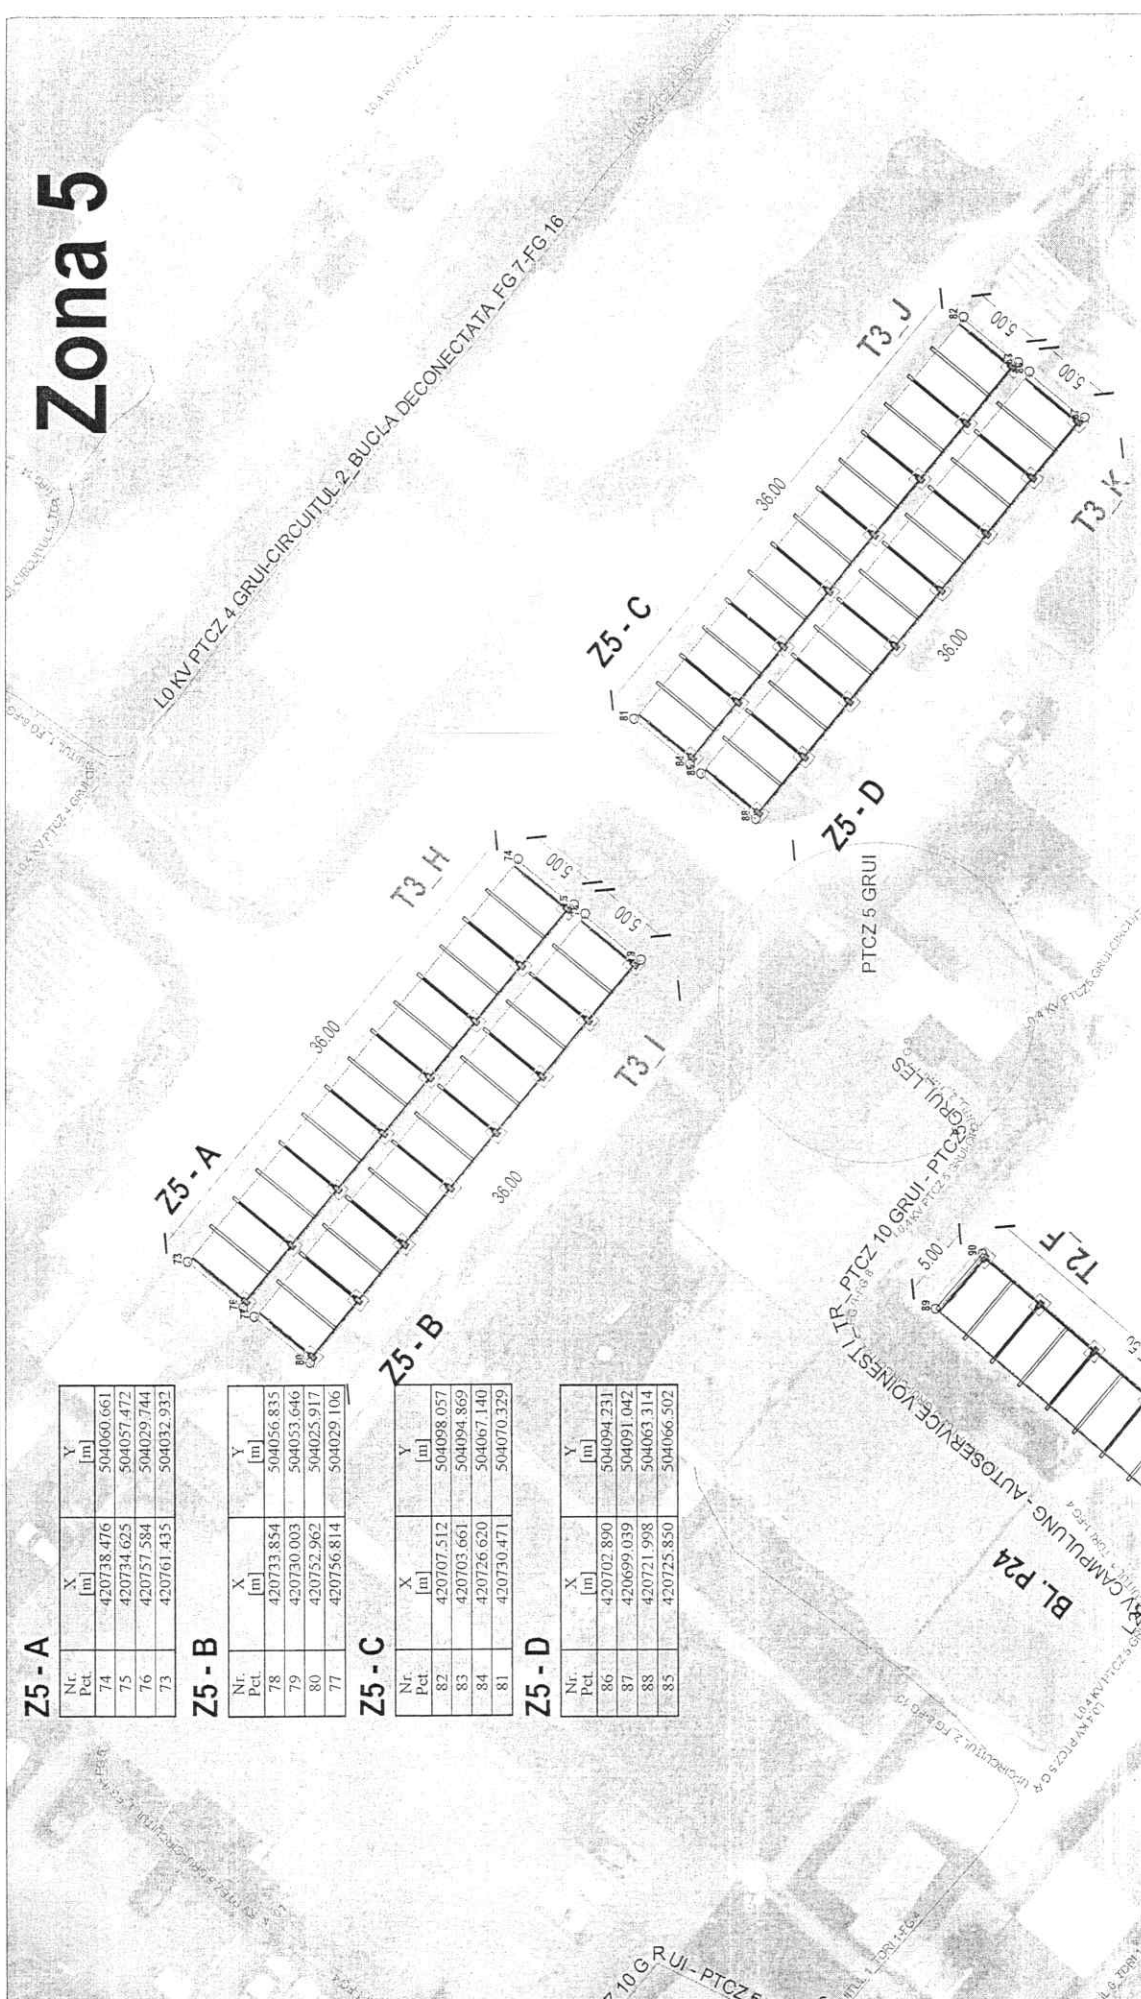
Zona 5

L0 KV PTCZ 4 GRUI-CIRCUITUL 2 BUCLA DECONECTATA FG 7-FG 16

Z5 - C

36.00

36.00

T3_J

5.00

5.00

T3_K

81

84

88

82

Z5 - D

PTCZ 5 GRUI

T3_H

5.00

5.00

74

T3_I

36.00

36.00

Z5 - A

73

76

80

Z5 - B

T2_F

5.00

CAMPULUNG - AUTOSERVICE VOINESTI / LTR_PTCZ 10 GRUI - PTCZ 5 GRUI LES

BL. P24

Z5 - A

| Nr. Pct. | X [m] | Y [m] |
|---|---|---|
| 74 | 420738.476 | 504060.661 |
| 75 | 420734.625 | 504057.472 |
| 76 | 420757.584 | 504029.744 |
| 73 | 420761.435 | 504032.932 |

Z5 - B

| Nr. Pct. | X [m] | Y [m] |
|---|---|---|
| 78 | 420733.854 | 504056.835 |
| 79 | 420730.003 | 504053.646 |
| 80 | 420752.962 | 504025.917 |
| 77 | 420756.814 | 504029.106 |

Z5 - C

| Nr. Pct. | X [m] | Y [m] |
|---|---|---|
| 82 | 420707.512 | 504098.057 |
| 83 | 420703.661 | 504094.869 |
| 84 | 420726.620 | 504067.140 |
| 81 | 420730.471 | 504070.329 |

Z5 - D

| Nr. Pct. | X [m] | Y [m] |
|---|---|---|
| 86 | 420702.890 | 504094.231 |
| 87 | 420699.039 | 504091.042 |
| 88 | 420721.998 | 504063.314 |
| 85 | 420725.850 | 504066.502 |

10 GRUI-PTCZ